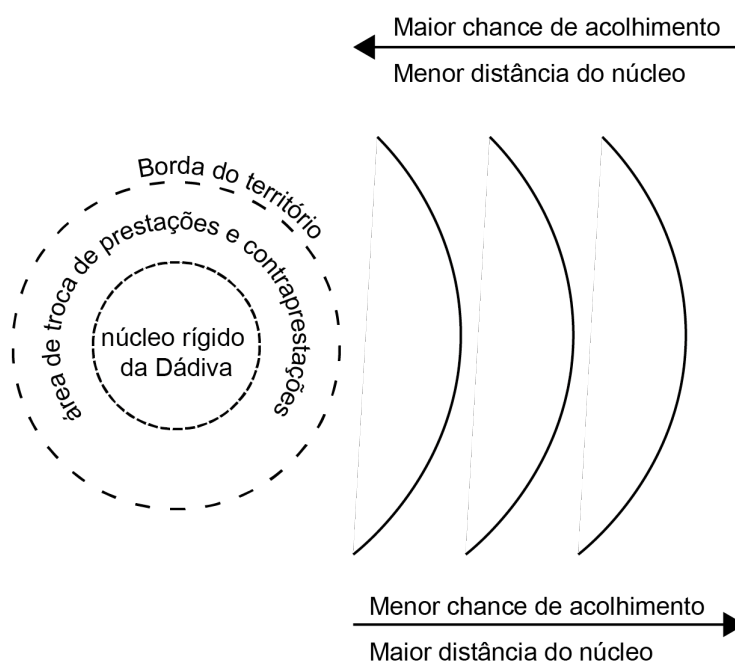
Maior chance de acolhimento
Menor distância do núcleo

Borda do território
área de troca de prestações e contraprestações
núcleo rígido da Dádiva

Menor chance de acolhimento
Maior distância do núcleo